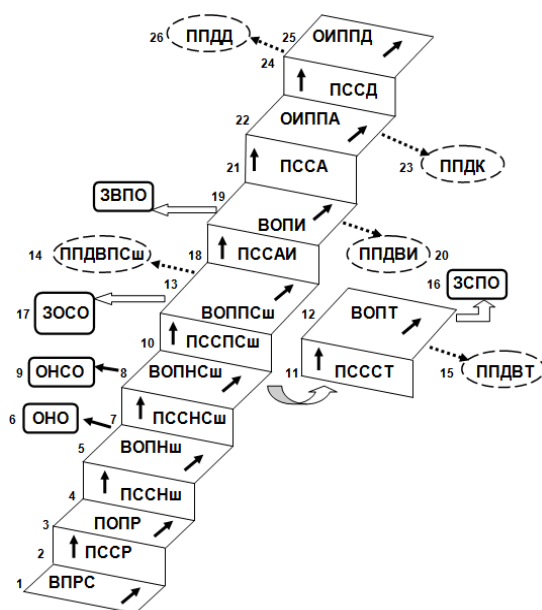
26 ППДД
25 ОИППД
24 ПССД
22 ОИППА
21 ПССА
23 ППДК
ЗВПО
19
ВОПИ
ППДВИ 20
14 ППДВПСш
18 ПССАИ
13
16 ЗСПО
17 ЗОСО
ВОППСш
12 ВОПТ
10 ПССПСш
9 ОНСО
8 ВОПНСш
11 ПССТ
15 ППДВТ
6 ОНО
7 ПССНСш
5 ВОПНш
4 ПССНш
3 ПОПР
2 ПССР
1 ВПРС